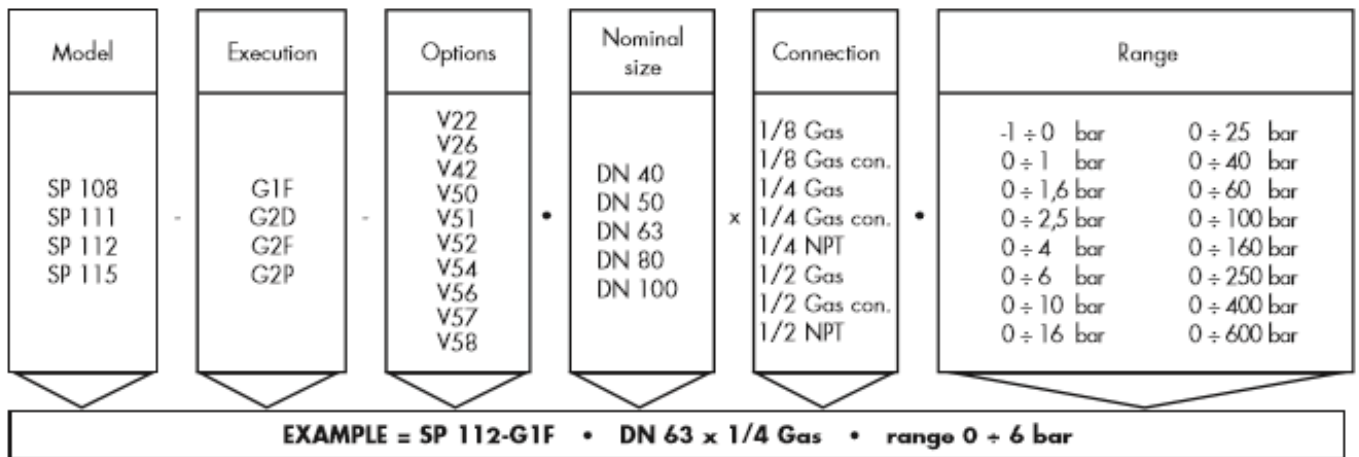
Model

SP 108
SP 111
SP 112
SP 115

-

Execution

G1F
G2D
G2F
G2P

-

Options

V22
V26
V42
V50
V51
V52
V54
V56
V57
V58

•

Nominal size

DN 40
DN 50
DN 63
DN 80
DN 100

x

Connection

1/8 Gas
1/8 Gas con.
1/4 Gas
1/4 Gas con.
1/4 NPT
1/2 Gas
1/2 Gas con.
1/2 NPT

•

Range

$-1 \div 0$ bar
$0 \div 1$ bar
$0 \div 1,6$ bar
$0 \div 2,5$ bar
$0 \div 4$ bar
$0 \div 6$ bar
$0 \div 10$ bar
$0 \div 16$ bar
$0 \div 25$ bar
$0 \div 40$ bar
$0 \div 60$ bar
$0 \div 100$ bar
$0 \div 160$ bar
$0 \div 250$ bar
$0 \div 400$ bar
$0 \div 600$ bar

EXAMPLE = SP 112-G1F • DN 63 x 1/4 Gas • range $0 \div 6$ bar